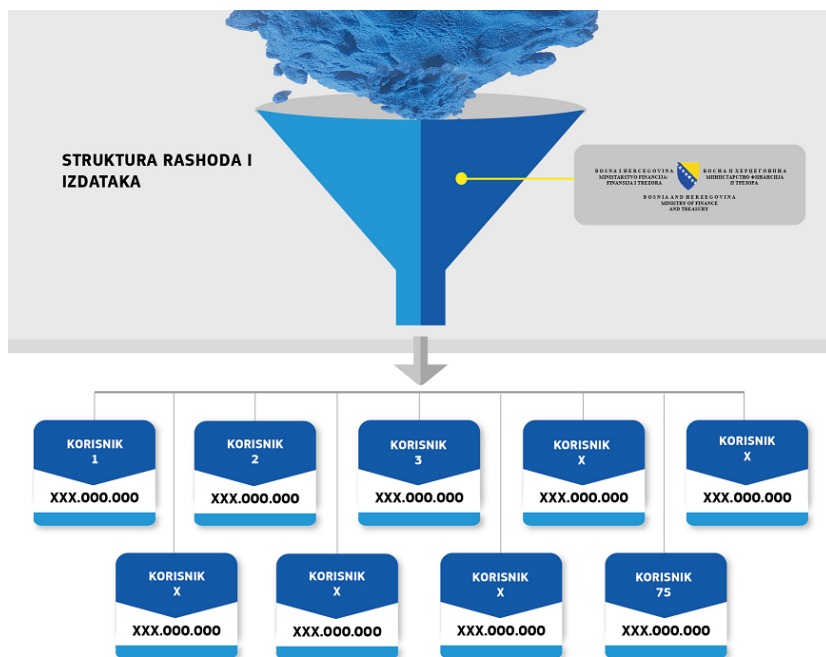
STRUKTURA RASHODA I IZDATAKA

BOSNA I HERCEGOVINA
MINISTARSTVO FINANCIJA/
FINANSIJA I TREZORA

БОСНА И ХЕРЦЕГОВИНА
МИНИСТАРСТВО ФИНАНСИЈА
И ТРЕЗОРА

BOSNIA AND HERZEGOVINA
MINISTRY OF FINANCE
AND TREASURY

KORISNIK 1
XXX.000.000

KORISNIK 2
XXX.000.000

KORISNIK 3
XXX.000.000

KORISNIK X
XXX.000.000

KORISNIK X
XXX.000.000

KORISNIK X
XXX.000.000

KORISNIK X
XXX.000.000

KORISNIK X
XXX.000.000

KORISNIK 75
XXX.000.000